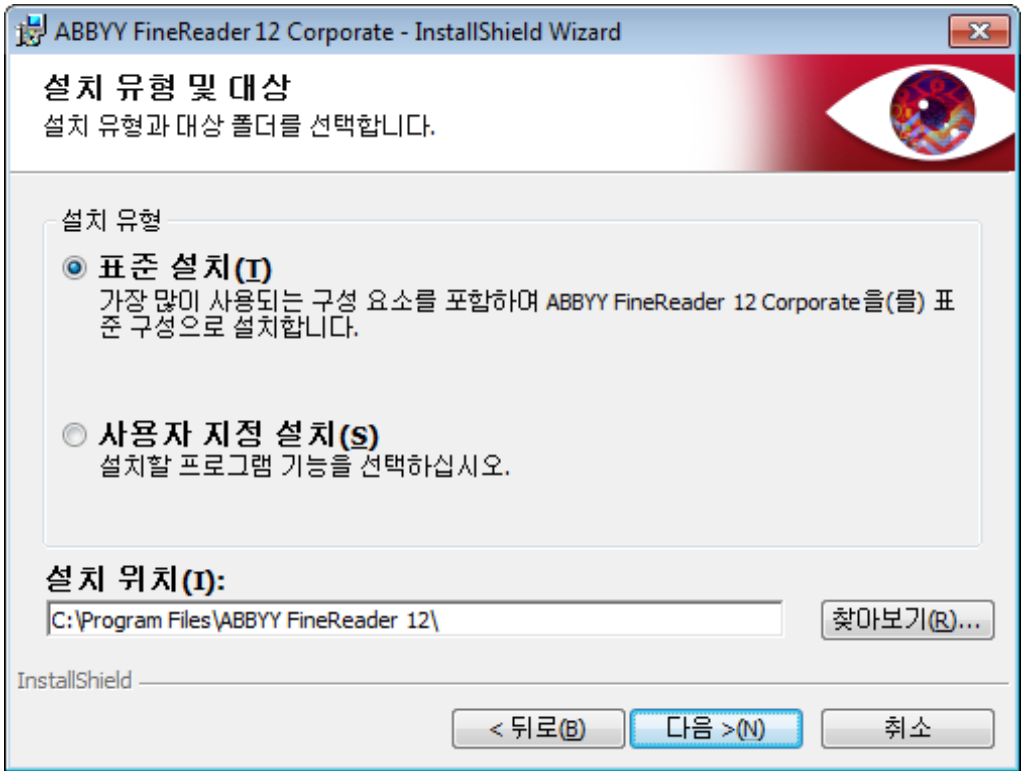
ABBYY FineReader 12 Corporate - InstallShield Wizard

설치 유형 및 대상
설치 유형과 대상 폴더를 선택합니다.

설치 유형

표준 설치(T)
가장 많이 사용되는 구성 요소를 포함하여 ABBYY FineReader 12 Corporate을(를) 표준 구성으로 설치합니다.

사용자 지정 설치(S)
설치할 프로그램 기능을 선택하십시오.

설치 위치(I):
C:\Program Files\ABBYY FineReader 12\
찾아보기(R)...

InstallShield

< 뒤로(B)
다음 >(N)
취소